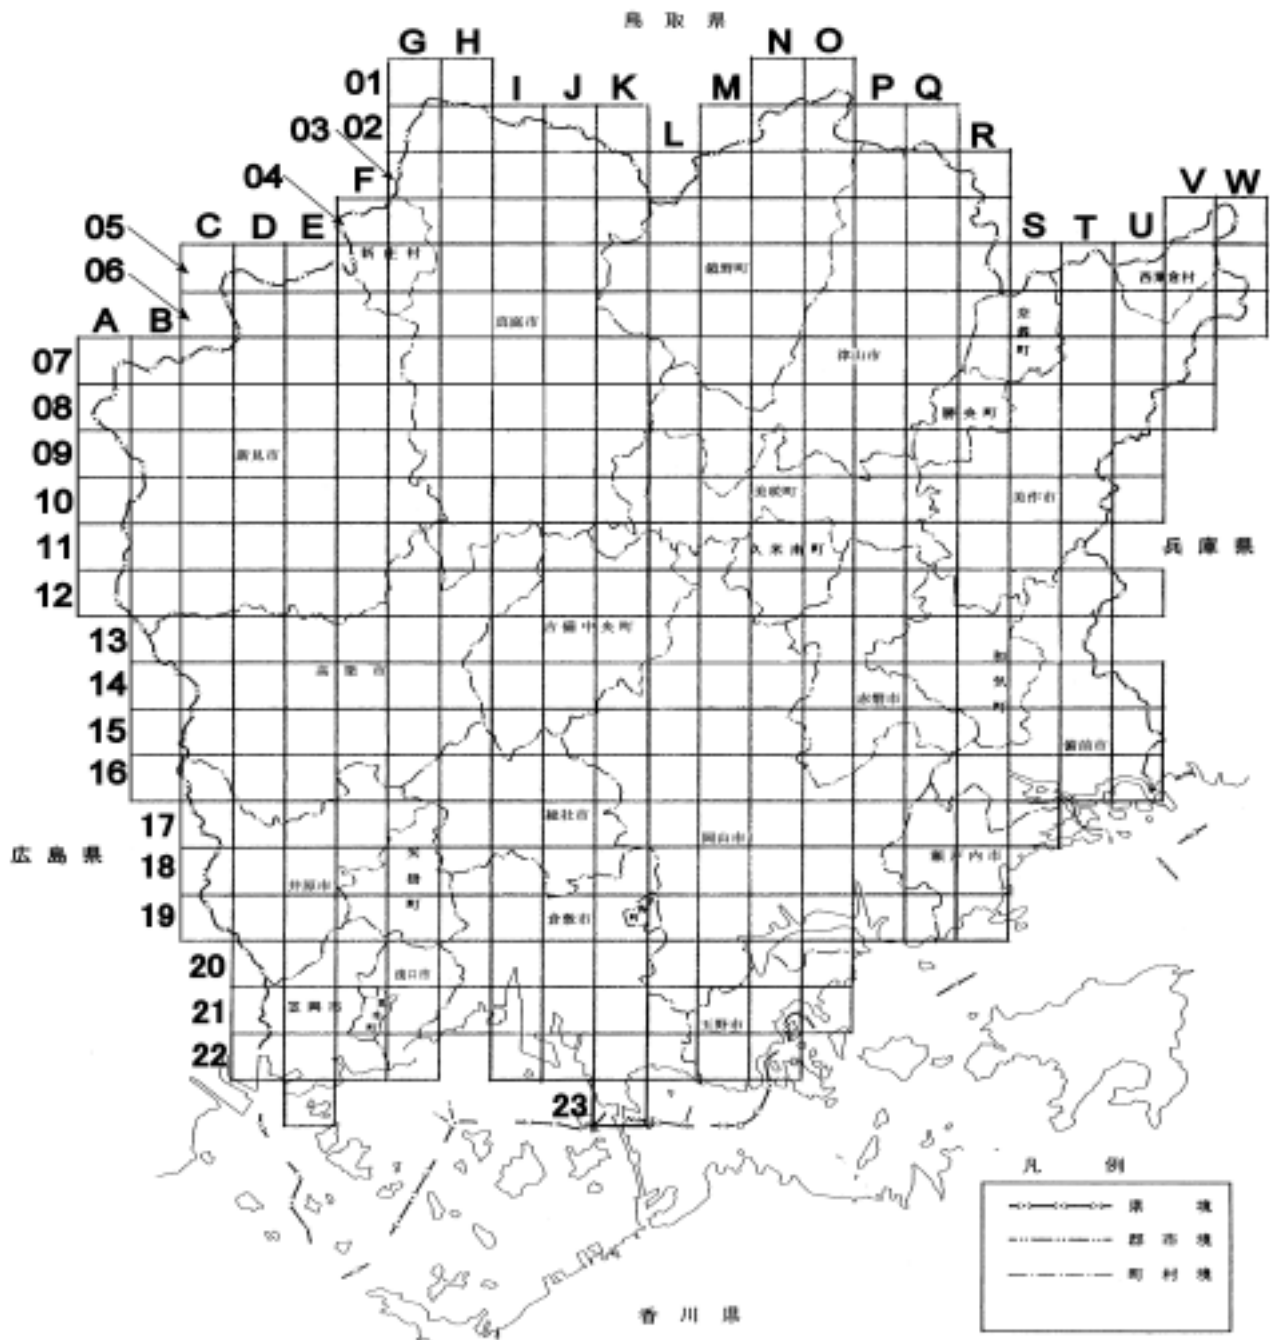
鳥取県

G H N O
01 I J K M P Q
03 02 L R
04 F V W
05 C D E S T U
06
A B
07
08
09
10
11
12
13
14
15
16
17
18
19
20
21
22
23

新庄村
鏡野町
真庭市
西粟倉村
奈義町
津山市
勝央町
新見市
美咲町
美作市
久米南町
兵庫県
吉備中央町
高梁市
和気町
赤磐市
備前市
総社市
岡山市
広島県
瀬戸内市
井原市
矢掛町
倉敷市
浅口市
笠岡市
里庄町
玉野市

香川県

凡例
県境
郡市境
町村境